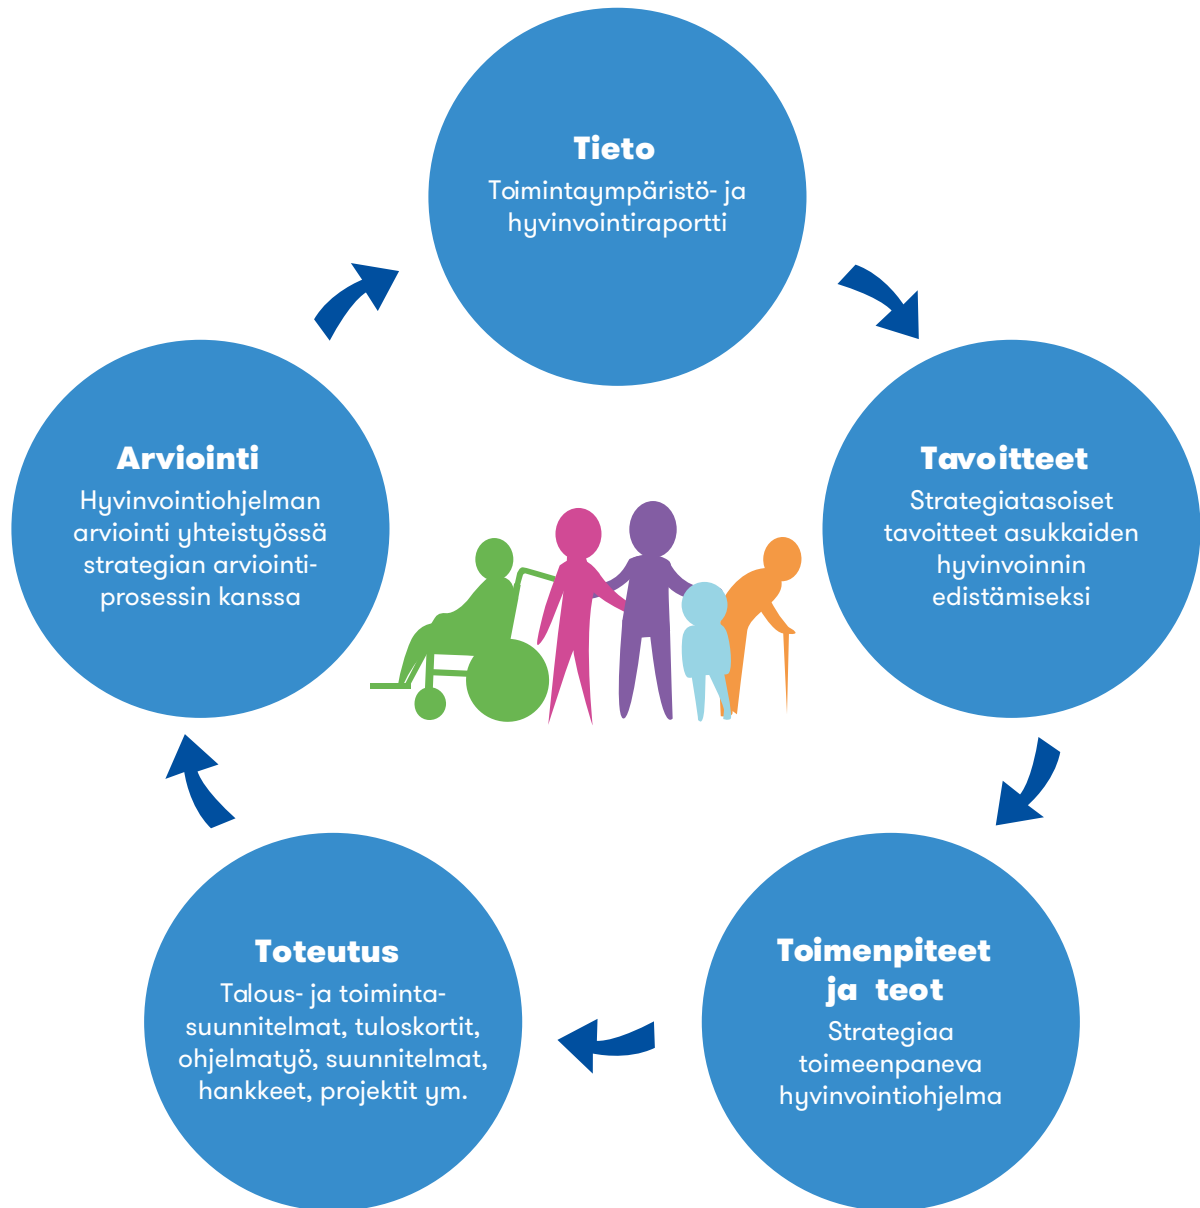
Tieto
Toimintaympäristö- ja hyvinvointiraportti

Tavoitteet
Strategiatasoiset tavoitteet asukkaiden hyvinvoinnin edistämiseksi

Toimenpiteet ja teot
Strategiaa toimeenpaneva hyvinvointiohjelma

Toteutus
Talous- ja toimintasuunnitelmat, tuloskortit, ohjelmatyö, suunnitelmat, hankkeet, projektit ym.

Arviointi
Hyvinvointiohjelman arviointi yhteistyössä strategian arviointiprosessin kanssa